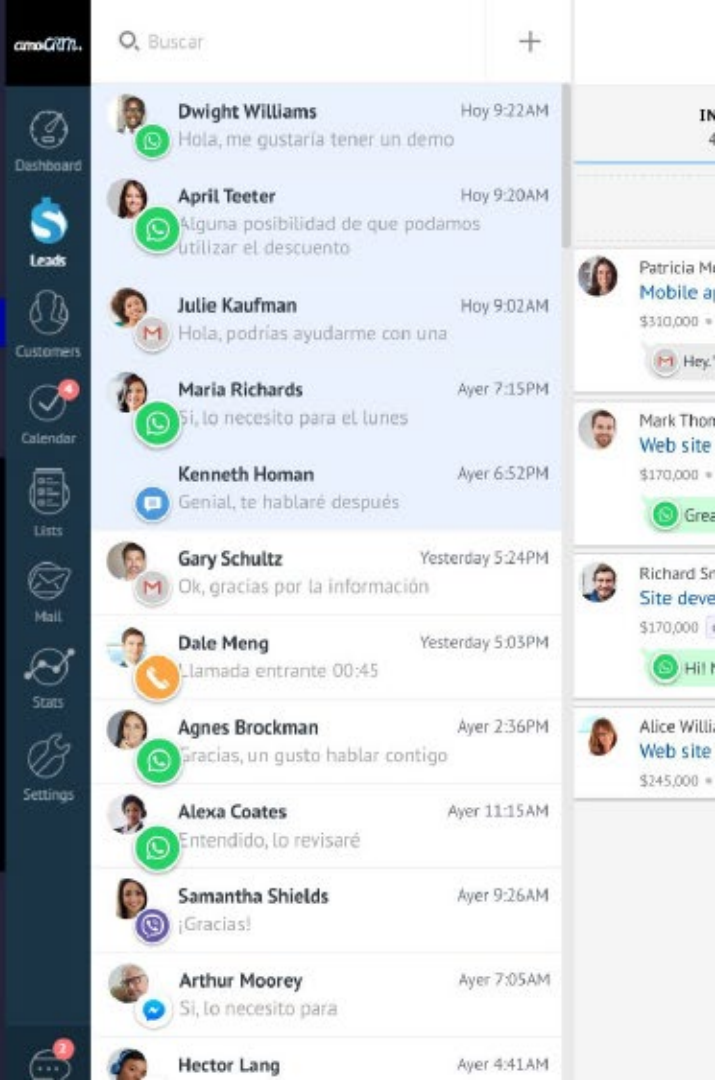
amoCRM.

Dashboard
Leads
Customers
4
Calendar
Lists
Mail
Stats
Settings
2

Buscar
+

Dwight Williams Hoy 9:22AM
Hola, me gustaría tener un demo

April Teeter Hoy 9:20AM
Alguna posibilidad de que podamos utilizar el descuento

Julie Kaufman Hoy 9:02AM
Hola, podrías ayudarme con una

Maria Richards Ayer 7:15PM
Sí, lo necesito para el lunes

Kenneth Homan Ayer 6:52PM
Genial, te hablaré después

Gary Schultz Yesterday 5:24PM
Ok, gracias por la información

Dale Meng Yesterday 5:03PM
Llamada entrante 00:45

Agnes Brockman Ayer 2:36PM
Gracias, un gusto hablar contigo

Alexa Coates Ayer 11:15AM
Entendido, lo revisaré

Samantha Shields Ayer 9:26AM
¡Gracias!

Arthur Moorey Ayer 7:05AM
Sí, lo necesito para

Hector Lang Ayer 4:41AM

IN
4

Patricia M
Mobile ap
$310,000
Hey.

Mark Thom
Web site
$170,000
Grea

Richard Sn
Site deve
$170,000
Hi! N

Alice Willia
Web site
$245,000